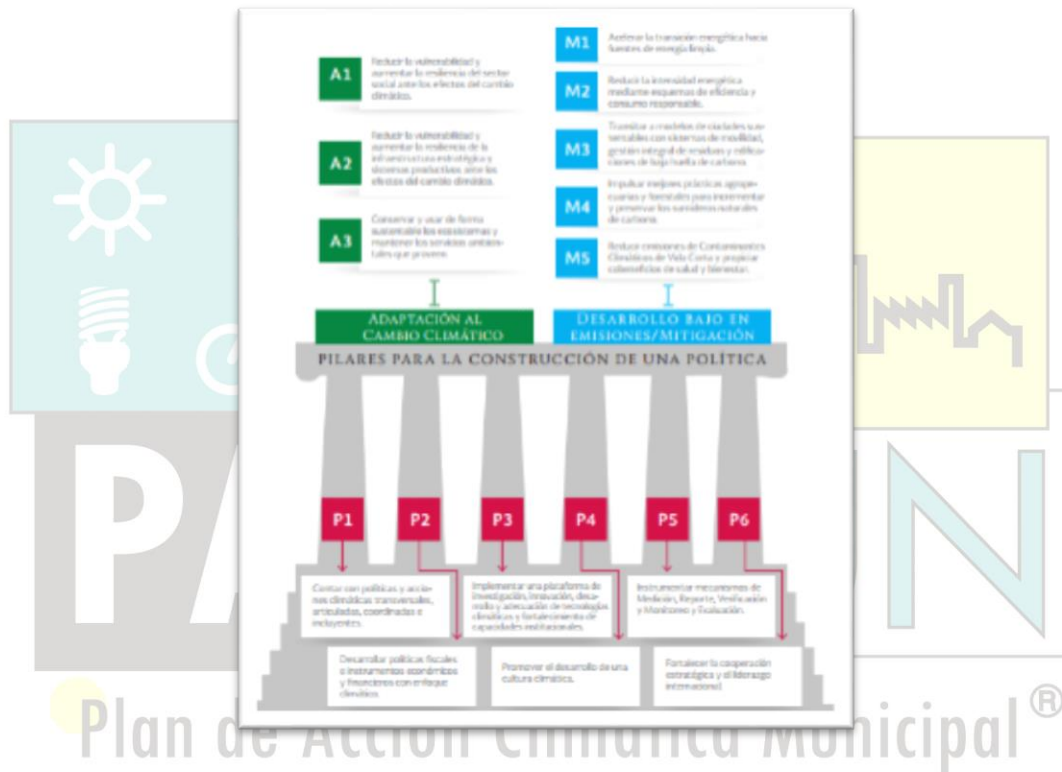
A1 Reducir la vulnerabilidad y aumentar la resiliencia del sector social ante los efectos del cambio climático.

A2 Reducir la vulnerabilidad y aumentar la resiliencia de la infraestructura estratégica y sistemas productivos ante los efectos del cambio climático.

A3 Conservar y usar de forma sustentable los ecosistemas y mantener los servicios ambientales que proveen.

M1 Acelerar la transición energética hacia fuentes de energía limpia.

M2 Reducir la intensidad energética mediante esquemas de eficiencia y consumo responsable.

M3 Transitar a modelos de ciudades sustentables con sistemas de movilidad, gestión integral de residuos y edificaciones de baja huella de carbono.

M4 Impulsar mejores prácticas agropecuarias y forestales para incrementar y preservar los sumideros naturales de carbono.

M5 Reducir emisiones de Contaminantes Climáticos de Vida Corta y propiciar cobeneficios de salud y bienestar.

ADAPTACIÓN AL CAMBIO CLIMÁTICO

DESARROLLO BAJO EN EMISIONES/MITIGACIÓN

PILARES PARA LA CONSTRUCCIÓN DE UNA POLÍTICA

P1 P2 P3 P4 P5 P6

Contar con políticas y acciones climáticas transversales, articuladas, coordinadas e incluyentes.

Implementar una plataforma de investigación, innovación, desarrollo y adecuación de tecnologías climáticas y fortalecimiento de capacidades institucionales.

Instrumentar mecanismos de Medición, Reporte, Verificación y Monitoreo y Evaluación.

Desarrollar políticas fiscales e instrumentos económicos y financieros con enfoque climático.

Promover el desarrollo de una cultura climática.

Fortalecer la cooperación estratégica y el liderazgo internacional.

PA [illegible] N

Plan de Acción Climática Municipal®